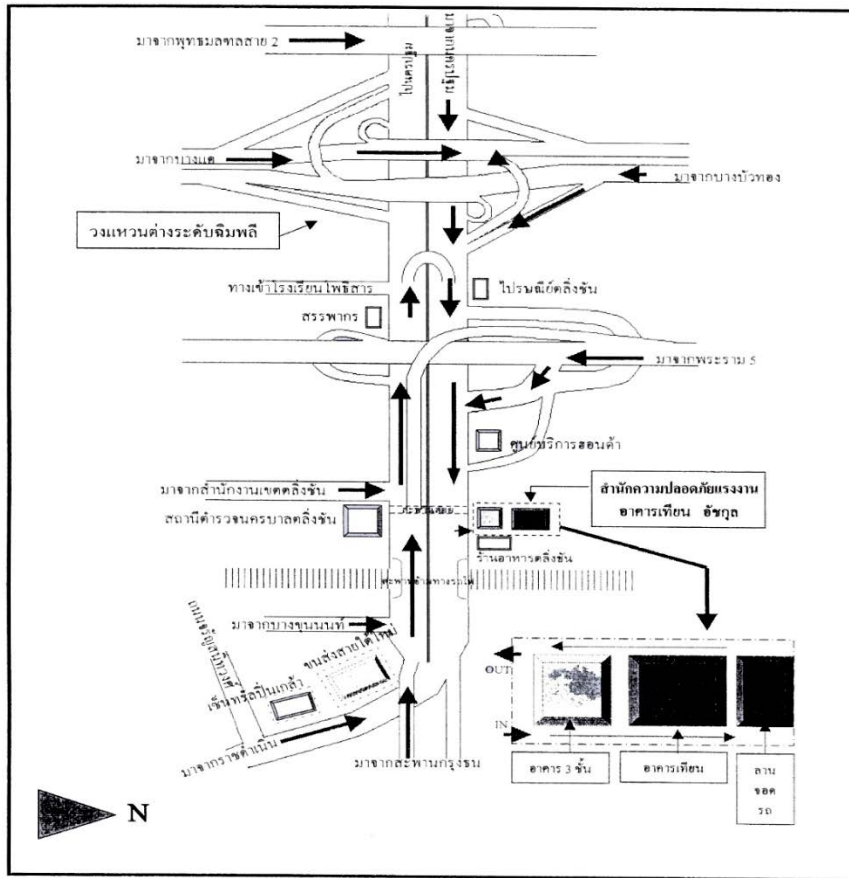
มาจากพุทธมณฑลสาย 2

ไปนครปฐม

กรุงเทพมหานคร

มาจากบางแค

มาจากบางบัวทอง

วงแหวนต่างระดับฉิมพลี

ทางเข้าโรงเรียนโพธิสาร

ไปรษณีย์ตลิ่งชัน

สรรพากร

มาจากพระราม 5

ศูนย์บริการสอนค้า

มาจากสำนักงานเขตตลิ่งชัน

สำนักความปลอดภัยแรงงาน อาคารเทียน อัชกุล

สถานีตำรวจนครบาลตลิ่งชัน

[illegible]

ร้านอาหารตลิ่งชัน

สะพานข้ามทางรถไฟ

มาจากบางขุนนนท์

ถนนพรหมโพธิ์

ขนส่งสายใต้ใหม่

เซ็นทรัลปิ่นเกล้า

มาจากราชดำเนิน

มาจากสะพานกรุงธน

OUT

IN

อาคาร 3 ชั้น

อาคารเทียน

ลาน จอด รถ

N